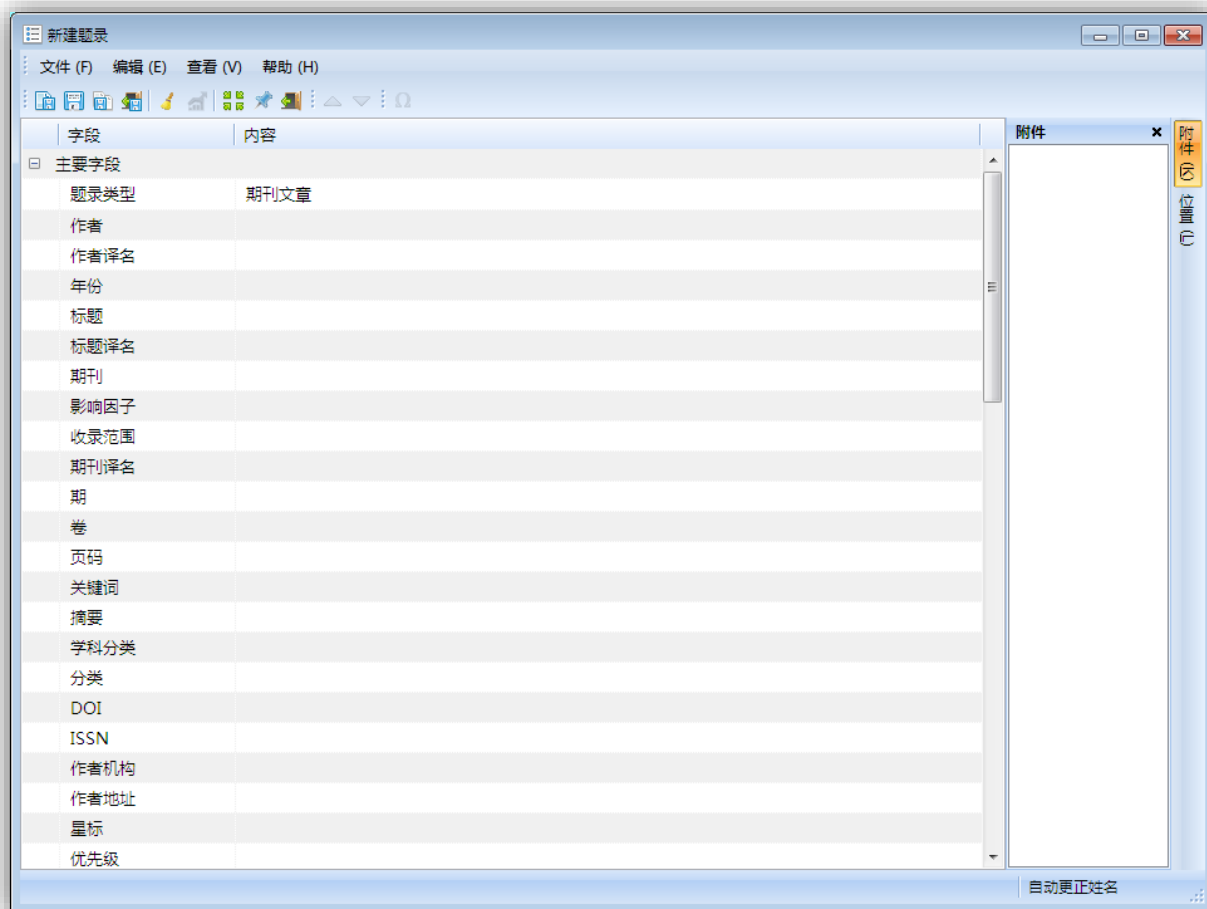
新建题录

文件 (F) 编辑 (E) 查看 (V) 帮助 (H)

Ω

| 字段 | 内容 |
|---|---|
| 主要字段 | |
| 题录类型 | 期刊文章 |
| 作者 | |
| 作者译名 | |
| 年份 | |
| 标题 | |
| 标题译名 | |
| 期刊 | |
| 影响因子 | |
| 收录范围 | |
| 期刊译名 | |
| 期 | |
| 卷 | |
| 页码 | |
| 关键词 | |
| 摘要 | |
| 学科分类 | |
| 分类 | |
| DOI | |
| ISSN | |
| 作者机构 | |
| 作者地址 | |
| 星标 | |
| 优先级 | |

附件 ×

附件

位置

自动更正姓名